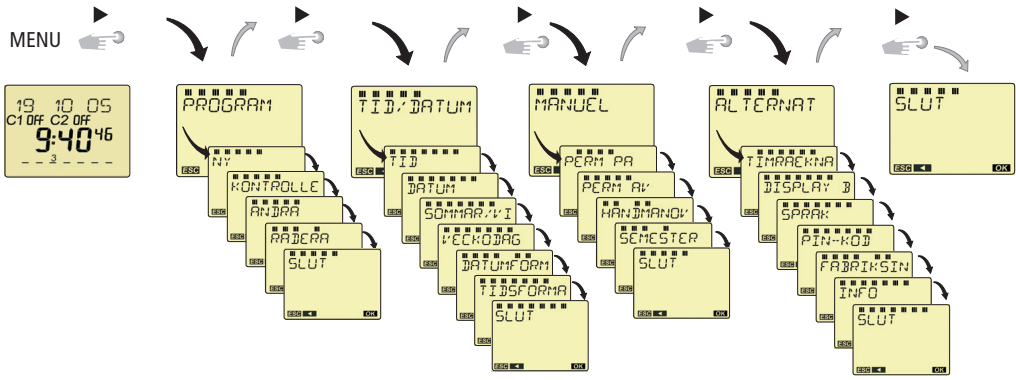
MENU

19 10 05
C1 OFF C2 OFF
9:40 46
3

PROGRAM
ESC
NY
KONTROLLE
ANDRA
RADERA
SLUT
ESC OK

TID/DATUM
ESC
TID
DATUM
SOMMAR/VI
VECKODAG
DATUMFORM
TIDSFORMA
SLUT
ESC OK

MANUEL
ESC
PERM PA
PERM AV
HANDMANOV
SEMESTER
SLUT
ESC OK

ALTERNAT
ESC
TIMRAEKNA
DISPLAY B
SPRAK
PIN-KOD
FABRIKSIN
INFO
SLUT
ESC OK

SLUT
ESC OK